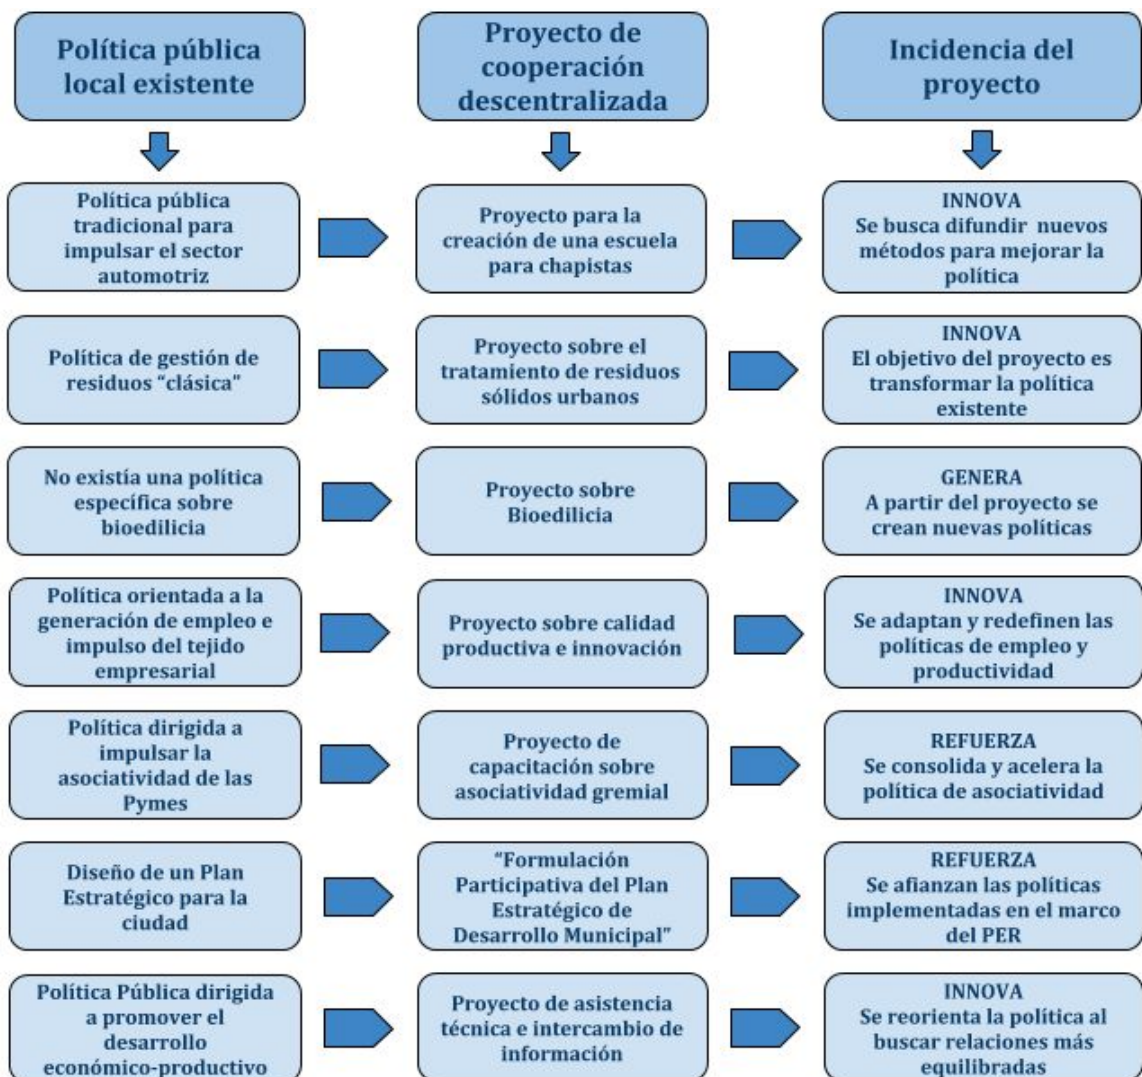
Política pública local existente

Proyecto de cooperación descentralizada

Incidencia del proyecto

Política pública tradicional para impulsar el sector automotriz

Proyecto para la creación de una escuela para chapistas

INNOVA
Se busca difundir nuevos métodos para mejorar la política

Política de gestión de residuos "clásica"

Proyecto sobre el tratamiento de residuos sólidos urbanos

INNOVA
El objetivo del proyecto es transformar la política existente

No existía una política específica sobre bioedilicia

Proyecto sobre Bioedilicia

GENERA
A partir del proyecto se crean nuevas políticas

Política orientada a la generación de empleo e impulso del tejido empresarial

Proyecto sobre calidad productiva e innovación

INNOVA
Se adaptan y redefinen las políticas de empleo y productividad

Política dirigida a impulsar la asociatividad de las Pymes

Proyecto de capacitación sobre asociatividad gremial

REFUERZA
Se consolida y acelera la política de asociatividad

Diseño de un Plan Estratégico para la ciudad

"Formulación Participativa del Plan Estratégico de Desarrollo Municipal"

REFUERZA
Se afianzan las políticas implementadas en el marco del PER

Política Pública dirigida a promover el desarrollo económico-productivo

Proyecto de asistencia técnica e intercambio de información

INNOVA
Se reorienta la política al buscar relaciones más equilibradas